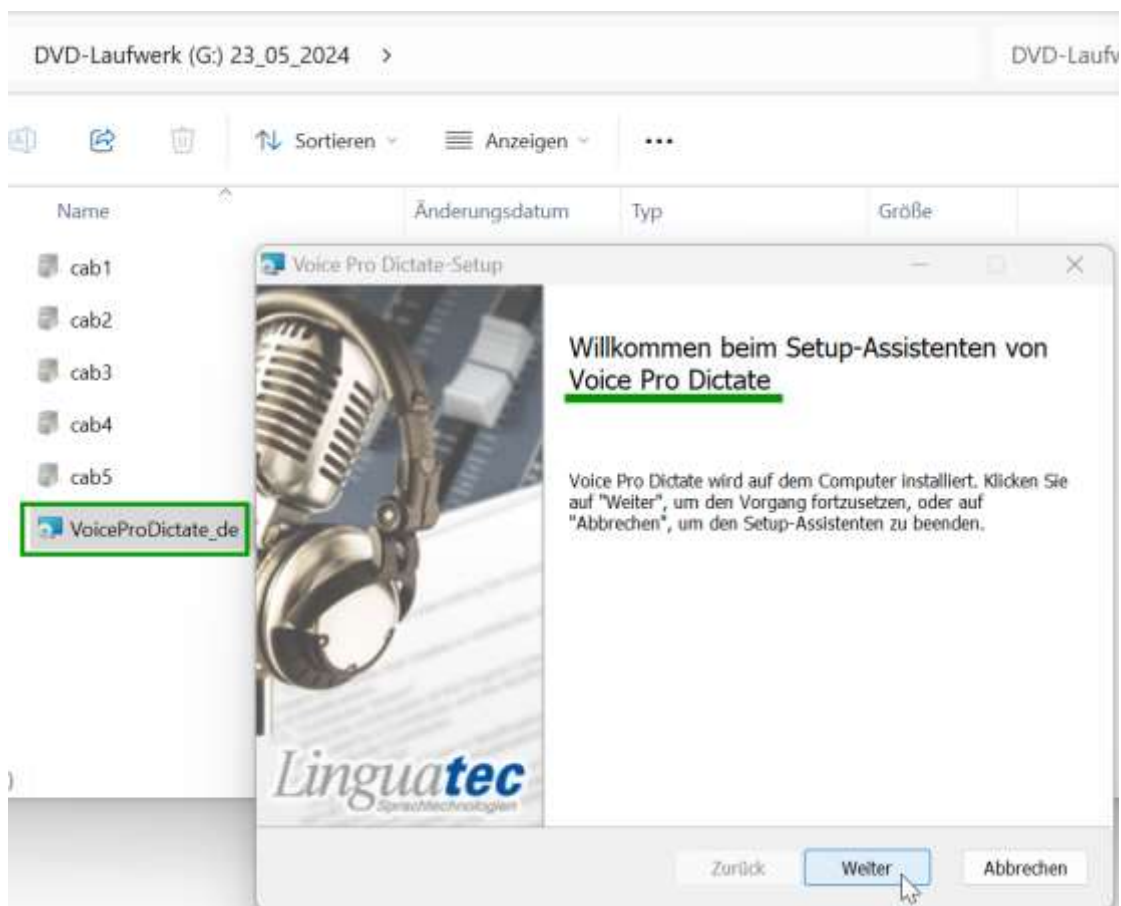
DVD-Laufwerk (G:) 23_05_2024 >

DVD-Laufv

Sortieren

Anzeigen

...

Name

Änderungsdatum

Typ

Größe

cab1

cab2

cab3

cab4

cab5

VoiceProDictate_de

Voice Pro Dictate-Setup

Willkommen beim Setup-Assistenten von Voice Pro Dictate

Voice Pro Dictate wird auf dem Computer installiert. Klicken Sie auf "Weiter", um den Vorgang fortzusetzen, oder auf "Abbrechen", um den Setup-Assistenten zu beenden.

Linguatec
Sprachtechnologien

Zurück

Weiter

Abbrechen